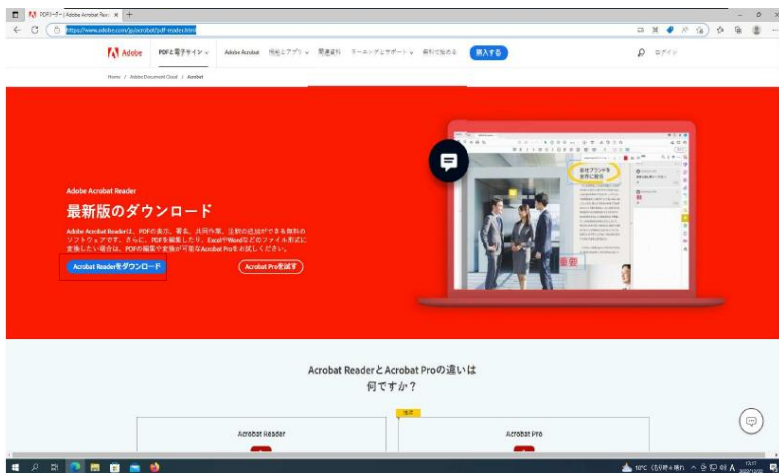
PDFリーダー | Adobe Acrobat Read ×

https://www.adobe.com/jp/acrobat/pdf-reader.html

Adobe PDFと電子サイン Adobe Acrobat 機能とアプリ 関連資料 ラーニングとサポート 無料で始める 購入する ログイン

Home / Adobe Document Cloud / Acrobat

Adobe Acrobat Reader

最新版のダウンロード

Adobe Acrobat Readerは、PDFの表示、署名、共同作業、注釈の追加ができる無料のソフトウェアです。さらに、PDFを編集したり、ExcelやWordなどのファイル形式に変換したい場合は、PDFの編集や変換が可能なAcrobat Proをお試しください。

Acrobat Readerをダウンロード

Acrobat Proを試す

Acrobat ReaderとAcrobat Proの違いは何ですか？

Acrobat Reader

Acrobat Pro